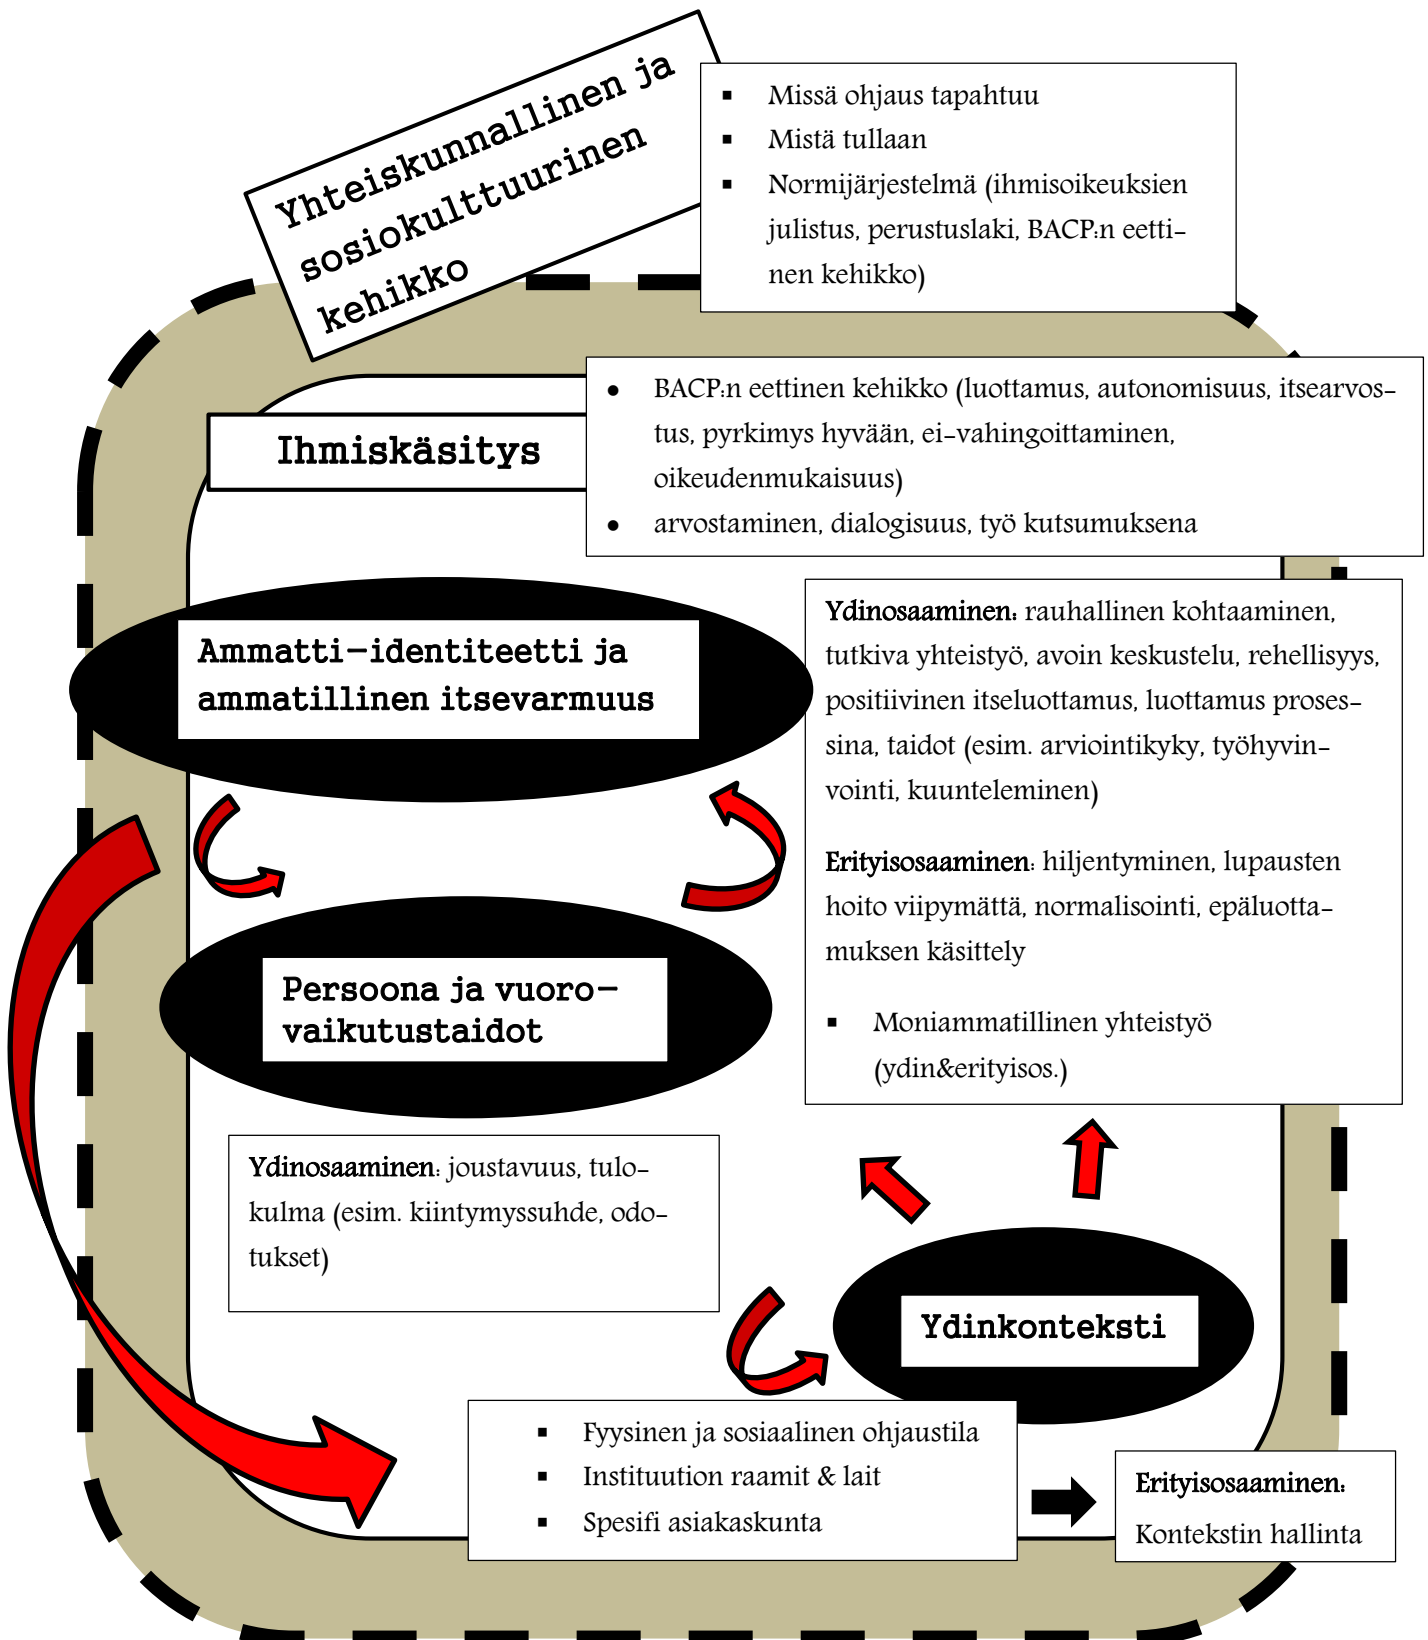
Yhteiskunnallinen ja sosiokulttuurinen kehikko

- Missä ohjaus tapahtuu
- Mistä tullaan
- Normijärjestelmä (ihmisoikeuksien julistus, perustuslaki, BACP:n eettinen kehikko)

Ihmiskäsitys

- BACP:n eettinen kehikko (luottamus, autonomisuus, itsearvostus, pyrkimys hyvään, ei-vahingoittaminen, oikeudenmukaisuus)
- arvostaminen, dialogisuus, työ kutsumuksena

Ammatti-identiteetti ja ammatillinen itsevarmuus

Ydinosaaminen: rauhallinen kohtaaminen, tutkiva yhteistyö, avoin keskustelu, rehellisyys, positiivinen itseluottamus, luottamus prosessina, taidot (esim. arviointikyky, työhyvinvointi, kuunteleminen)

Erityisosaaminen: hiljentyminen, lupausten hoito viipymättä, normalisointi, epäluottamuksen käsittely

- Moniammatillinen yhteistyö (ydin&erityisos.)

Persoona ja vuorovaikutustaidot

Ydinosaaminen: joustavuus, tulokulma (esim. kiintymyssuhde, odotukset)

Ydinkonteksti

- Fyysinen ja sosiaalinen ohjaustila
- Instituution raamit & lait
- Spesifi asiakaskunta

Erityisosaaminen: Kontekstin hallinta